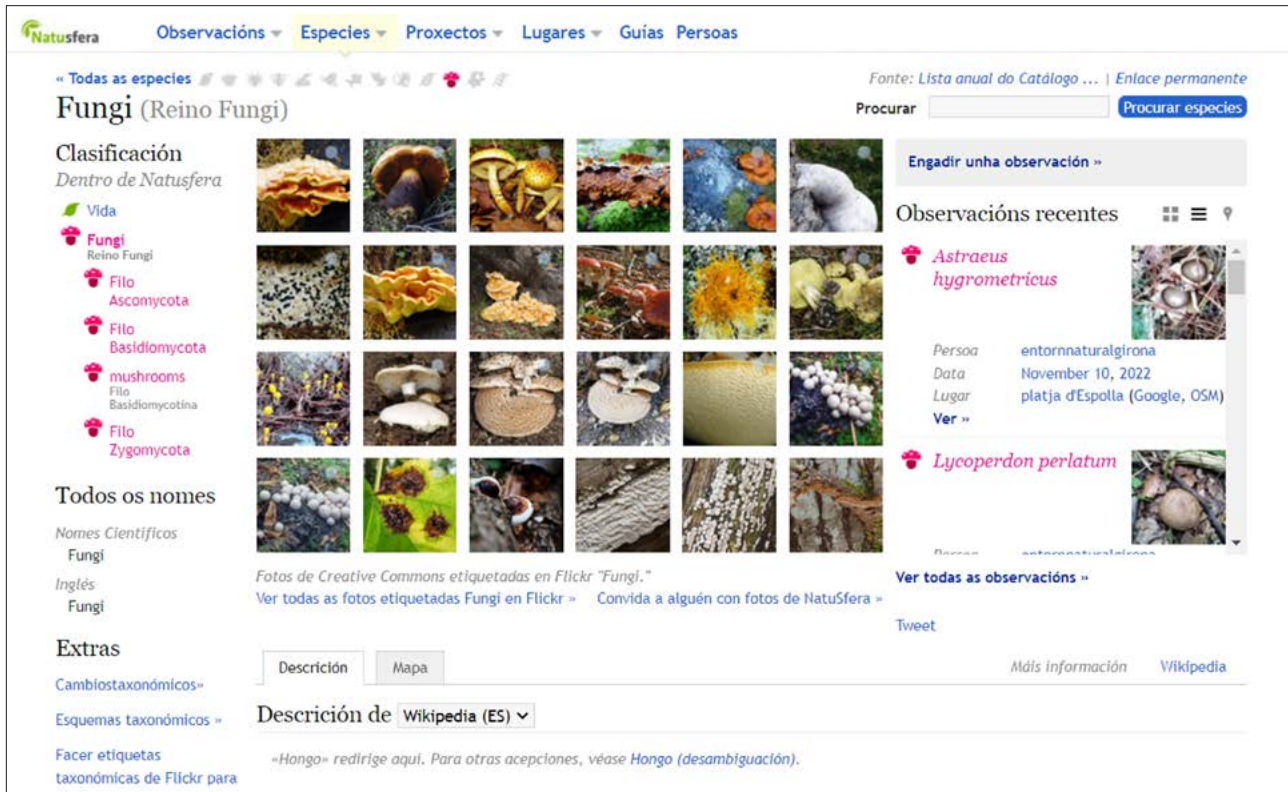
Natusfera Observacións Especies Proxectos Lugares Guías Persoas

« Todas as especies

Fonte: Lista anual do Catálogo ... | Enlace permanente

Fungi (Reino Fungi)

Procurar [Procurar especies]

Clasificación
Dentro de Natusfera

Vida
Fungi
Reino Fungi
Filo Ascomycota
Filo Basidiomycota
mushrooms
Filo Basidiomycotina
Filo Zygomycota

Todos os nomes
Nomes Científicos
Fungi
Inglés
Fungi

Extras
Cambiostaxonómicos»
Esquemas taxonómicos »
Facer etiquetas taxonómicas de Flickr para

Fotos de Creative Commons etiquetadas en Flickr "Fungi."
Ver todas as fotos etiquetadas Fungi en Flickr » Convida a alguén con fotos de NatuSfera »

Engadir unha observación »

Observacións recentes

Astraeus hygrometricus
Persoa entornnaturalgirona
Data November 10, 2022
Lugar platja d'Espolla (Google, OSM)
Ver »

Lycoperdon perlatum

Ver todas as observacións »

Tweet

Descrición Mapa Máis información Wikipedia

Descrición de Wikipedia (ES)

«Hongo» redirige aquí. Para otras acepciones, véase Hongo (desambiguación).